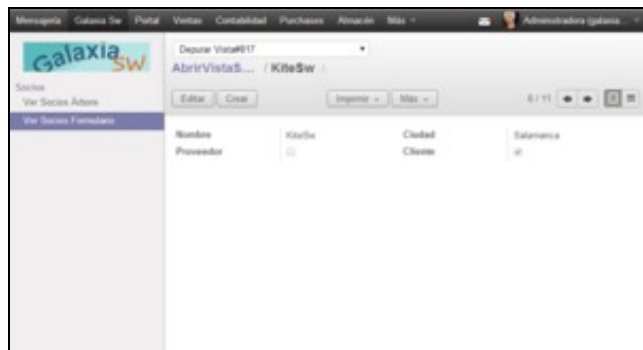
Mensajería Galaxia Sw Portal Ventas Contabilidad Purchases Almacén Más

Administradora (galaxia...

Galaxia SW

Socios
Ver Socios Árbore
Ver Socios Formulario

Depurar Vista#817

AbrirVistaS... / KiteSw

Editar Crear

Imprimir Más

8 / 11

| Nombre | KiteSw | Ciudad | Salamanca |
|---|---|---|---|
| Proveedor | | Cliente | |